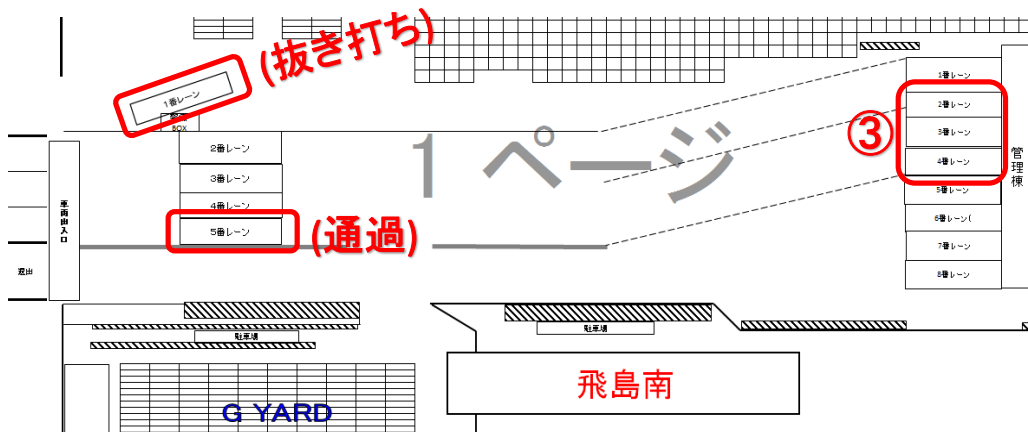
(抜き打ち)

1番レーン

BOX

2番レーン

3番レーン

4番レーン

5番レーン

(通過)

車両出入口

退出

1 ページ

③

1番レーン

2番レーン

3番レーン

4番レーン

5番レーン

6番レーン

7番レーン

8番レーン

管理棟

駐車場

駐車場

飛島南

G YARD